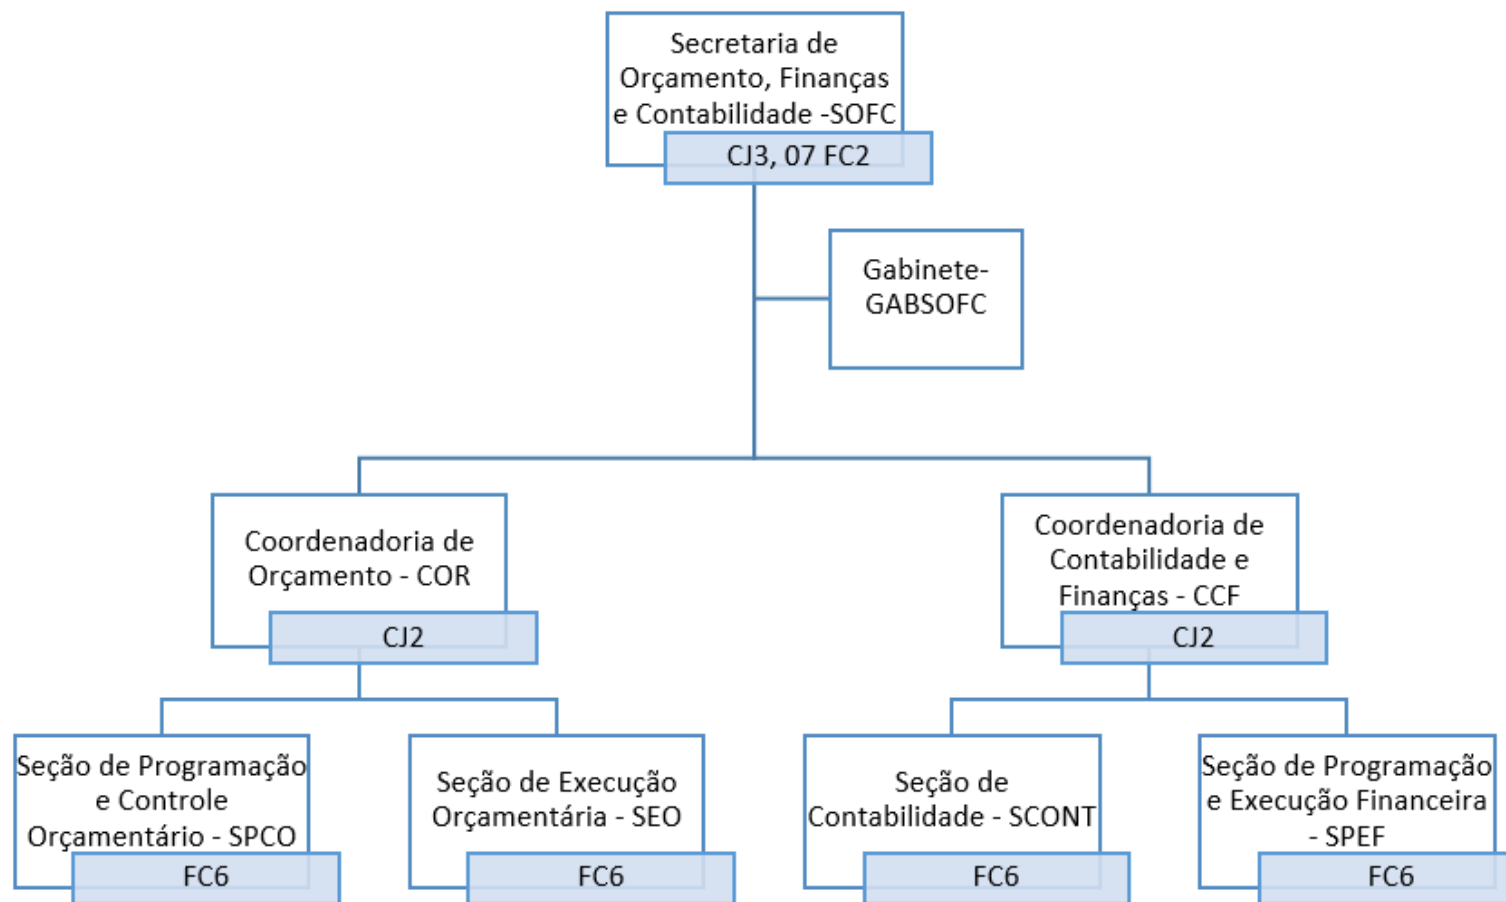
Secretaria de Orçamento, Finanças e Contabilidade -SOFC
CJ3, 07 FC2

Gabinete- GABSOFC

Coordenadoria de Orçamento - COR
CJ2

Coordenadoria de Contabilidade e Finanças - CCF
CJ2

Seção de Programação e Controle Orçamentário - SPCO
FC6

Seção de Execução Orçamentária - SEO
FC6

Seção de Contabilidade - SCONT
FC6

Seção de Programação e Execução Financeira - SPEF
FC6